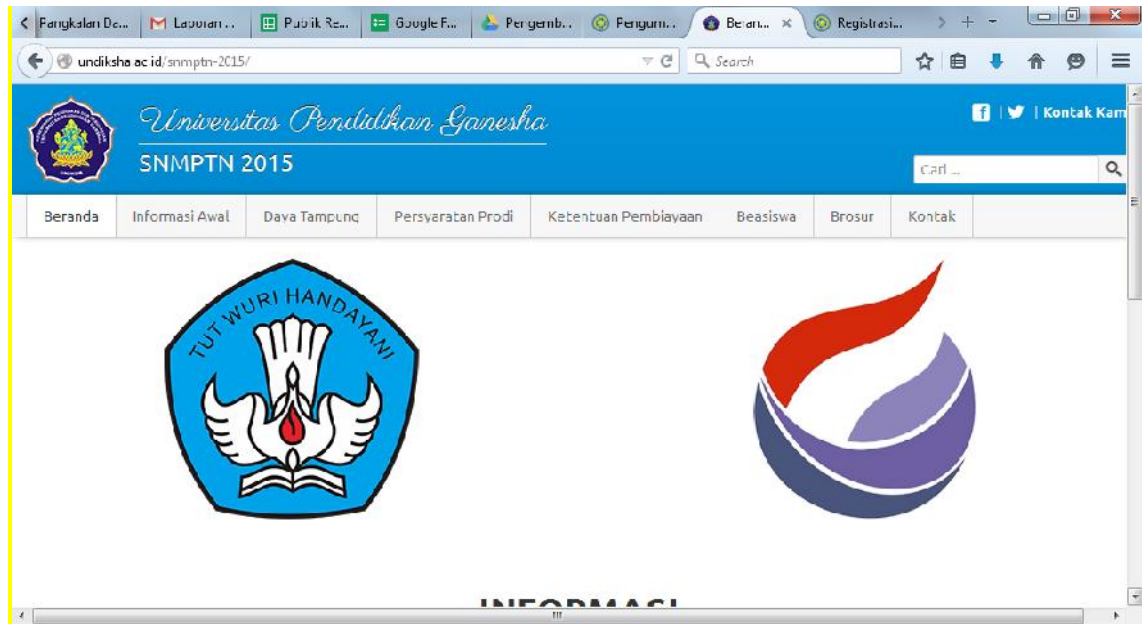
Pangkalan De... Laporan ... Publik Re... Google F... Pergemb... Pengum... Beran... Registrasi...

undiksha.ac.id/snmptn-2015/

Search

Universitas Pendidikan Ganesha
SNMPTN 2015

| Kontak Kam

Cari ...

Beranda | Informasi Awal | Daya Tampung | Persyaratan Prodi | Ketentuan Pembiayaan | Beasiswa | Brosur | Kontak

TUT WURI HANDAYANI

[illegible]